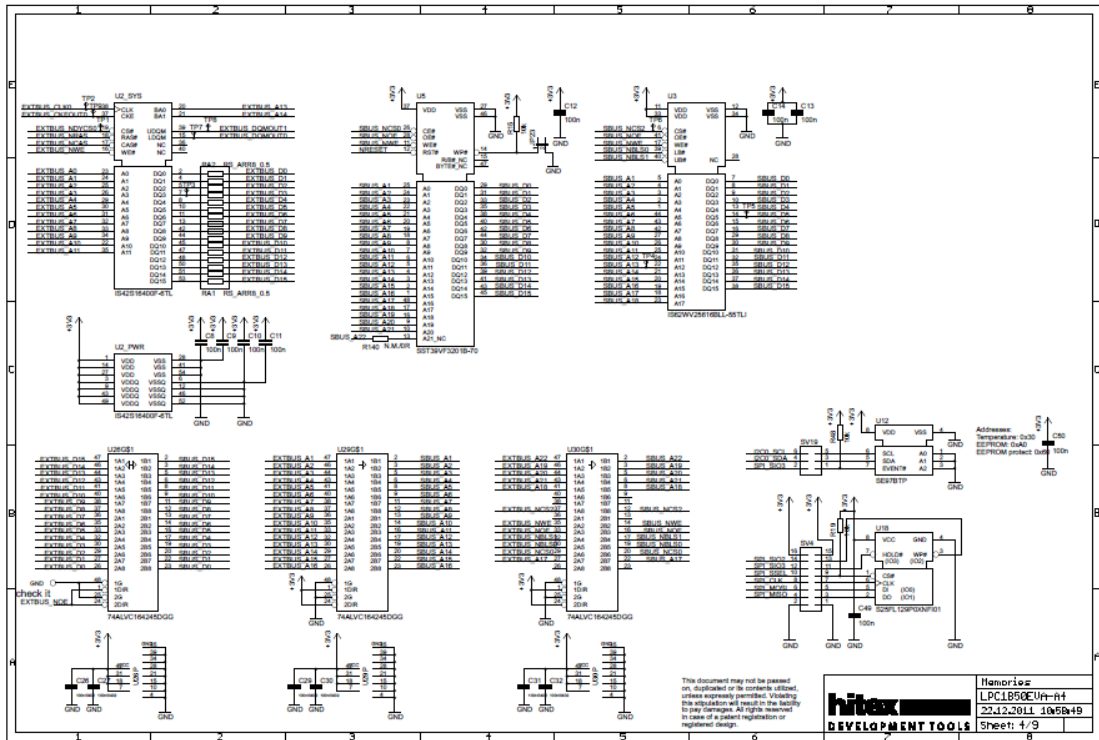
1 2 3 4 5 6 7 8

E
D
C
B
A

U2_SYS
EXTBUS_CLK0
EXTBUS_CKEOUT0
CLK
CKE
BA0
BA1
EXTBUS_A13
EXTBUS_A14
EXTBUS_NDYCS0
EXTBUS_NRAS
EXTBUS_NCAS
EXTBUS_NWE
CS#
RAS#
CAS#
WE#
LDQM
UDQM
NC
TP7
EXTBUS_DQMOUT1
EXTBUS_DQMOUT0
EXTBUS_A0
EXTBUS_A1
EXTBUS_A2
EXTBUS_A3
EXTBUS_A4
EXTBUS_A5
EXTBUS_A6
EXTBUS_A7
EXTBUS_A8
EXTBUS_A9
EXTBUS_A10
EXTBUS_A11
A0
A1
A2
A3
A4
A5
A6
A7
A8
A9
A10
A11
DQ0
DQ1
DQ2
DQ3
DQ4
DQ5
DQ6
DQ7
DQ8
DQ9
DQ10
DQ11
DQ12
DQ13
DQ14
DQ15
RA2 RS_ARR8_0.5
RA1 RS_ARR8_0.5
EXTBUS_D0
EXTBUS_D1
EXTBUS_D2
EXTBUS_D3
EXTBUS_D4
EXTBUS_D5
EXTBUS_D6
EXTBUS_D7
EXTBUS_D8
EXTBUS_D9
EXTBUS_D10
EXTBUS_D11
EXTBUS_D12
EXTBUS_D13
EXTBUS_D14
EXTBUS_D15
IS42S16400F-6TL

U2_PWR
VDD
VDD
VDD
VDDQ
VDDQ
VDDQ
VDDQ
VSS
VSS
VSS
VSSQ
VSSQ
VSSQ
VSSQ
IS42S16400F-6TL
C8 C9 C10 C11
100n 100n 100n 100n
GND
+3V3

U5
VDD
VSS
VSS
SBUS_NCS0
SBUS_NOE
SBUS_NWE
NRESET
CE#
OE#
WE#
RST#
WP#
RY#_NC
BYTE#_NC
SBUS_A1
SBUS_A2
SBUS_A3
SBUS_A4
SBUS_A5
SBUS_A6
SBUS_A7
SBUS_A8
SBUS_A9
SBUS_A10
SBUS_A11
SBUS_A12
SBUS_A13
SBUS_A14
SBUS_A15
SBUS_A16
SBUS_A17
SBUS_A18
SBUS_A19
SBUS_A20
SBUS_A21
SBUS_A22
A0
A1
A2
A3
A4
A5
A6
A7
A8
A9
A10
A11
A12
A13
A14
A15
A16
A17
A18
A19
A20
A21_NC
DQ0
DQ1
DQ2
DQ3
DQ4
DQ5
DQ6
DQ7
DQ8
DQ9
DQ10
DQ11
DQ12
DQ13
DQ14
DQ15
SBUS_D0
SBUS_D1
SBUS_D2
SBUS_D3
SBUS_D4
SBUS_D5
SBUS_D6
SBUS_D7
SBUS_D8
SBUS_D9
SBUS_D10
SBUS_D11
SBUS_D12
SBUS_D13
SBUS_D14
SBUS_D15
R140 N.M./0R
SST39VF3201B-70
C12
100n
GND

U3
VDD
VDD
VSS
VSS
SBUS_NCS2
SBUS_NOE
SBUS_NWE
SBUS_NBLS0
SBUS_NBLS1
CS#
OE#
WE#
LB#
UB#
NC
SBUS_A1
SBUS_A2
SBUS_A3
SBUS_A4
SBUS_A5
SBUS_A6
SBUS_A7
SBUS_A8
SBUS_A9
SBUS_A10
SBUS_A11
SBUS_A12
SBUS_A13
SBUS_A14
SBUS_A15
SBUS_A16
SBUS_A17
SBUS_A18
A0
A1
A2
A3
A4
A5
A6
A7
A8
A9
A10
A11
A12
A13
A14
A15
A16
A17
DQ0
DQ1
DQ2
DQ3
DQ4
DQ5
DQ6
DQ7
DQ8
DQ9
DQ10
DQ11
DQ12
DQ13
DQ14
DQ15
SBUS_D0
SBUS_D1
SBUS_D2
SBUS_D3
TP5 SBUS_D4
SBUS_D5
SBUS_D6
SBUS_D7
SBUS_D8
SBUS_D9
SBUS_D10
SBUS_D11
SBUS_D12
SBUS_D13
SBUS_D14
SBUS_D15
IS62WV25616BLL-55TLI
C14 C13
100n 100n
GND

U12
SV19
I2C0_SDA
I2C0_SCL
SPI_SIO3
VDD
VSS
SCL
SDA
EVENT#
A0
A1
A2
SE97BTP
Addresses:
Temperature: 0x30
EEPROM: 0xA0
EEPROM protect: 0x60
C50
100n
GND

U18
SV4
SPI_SIO2
SPI_SIO3
SPI_SSEL
SPI_CLK
SPI_MOSI
SPI_MISO
VCC
HOLD# (IO3)
CS#
CLK
DI (IO0)
DO (IO1)
WP# (IO2)
GND
S25FL129P0XNFI01
C49
100n
GND

U26G$1
EXTBUS_D15
EXTBUS_D14
EXTBUS_D13
EXTBUS_D12
EXTBUS_D11
EXTBUS_D10
EXTBUS_D9
EXTBUS_D8
EXTBUS_D7
EXTBUS_D6
EXTBUS_D5
EXTBUS_D4
EXTBUS_D3
EXTBUS_D2
EXTBUS_D1
EXTBUS_D0
1A1
1A2
1A3
1A4
1A5
1A6
1A7
1A8
2A1
2A2
2A3
2A4
2A5
2A6
2A7
2A8
1B1
1B2
1B3
1B4
1B5
1B6
1B7
1B8
2B1
2B2
2B3
2B4
2B5
2B6
2B7
2B8
SBUS_D15
SBUS_D14
SBUS_D13
SBUS_D12
SBUS_D11
SBUS_D10
SBUS_D9
SBUS_D8
SBUS_D7
SBUS_D6
SBUS_D5
SBUS_D4
SBUS_D3
SBUS_D2
SBUS_D1
SBUS_D0
GND
check it
EXTBUS_NOE
1G
1DIR
2G
2DIR
74ALVC164245DGG

U29G$1
EXTBUS_A1
EXTBUS_A2
EXTBUS_A3
EXTBUS_A4
EXTBUS_A5
EXTBUS_A6
EXTBUS_A7
EXTBUS_A8
EXTBUS_A9
EXTBUS_A10
EXTBUS_A11
EXTBUS_A12
EXTBUS_A13
EXTBUS_A14
EXTBUS_A15
EXTBUS_A16
SBUS_A1
SBUS_A2
SBUS_A3
SBUS_A4
SBUS_A5
SBUS_A6
SBUS_A7
SBUS_A8
SBUS_A9
SBUS_A10
SBUS_A11
SBUS_A12
SBUS_A13
SBUS_A14
SBUS_A15
SBUS_A16
74ALVC164245DGG

U30G$1
EXTBUS_A22
EXTBUS_A19
EXTBUS_A20
EXTBUS_A21
EXTBUS_A18
EXTBUS_NCS2
EXTBUS_NWE
EXTBUS_NOE
EXTBUS_NBLS0
EXTBUS_NBLS1
EXTBUS_NCS0
EXTBUS_A17
SBUS_A22
SBUS_A19
SBUS_A20
SBUS_A21
SBUS_A18
SBUS_NCS2
SBUS_NWE
SBUS_NOE
SBUS_NBLS0
SBUS_NBLS1
SBUS_NCS0
SBUS_A17
74ALVC164245DGG

C26 C27
C29 C30
C31 C32
GND
+3V3

This document may not be passed on, duplicated or its contents utilized, unless expressly permitted. Violating this stipulation will result in the liability to pay damages. All rights reserved in case of a patent registration or registered design.

hitex
DEVELOPMENT TOOLS
Memories
LPC1850EVA-A4
22.12.2011 10:58:49
Sheet: 4/9